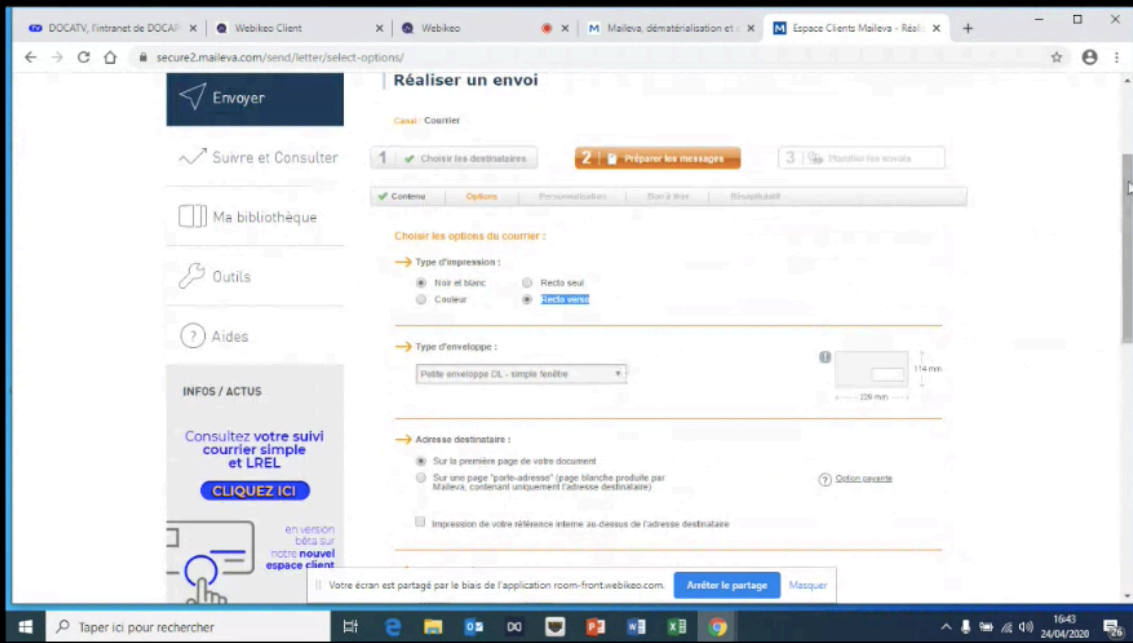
DOCATV, l'intranet de DOCAP ×
Webikeo Client ×
Webikeo ×
Maileva, dématérialisation et ×
Espace Clients Maileva - Réali ×
+

secure2.maileva.com/send/letter/select-options/

Envoyer
Suivre et Consulter
Ma bibliothèque
Outils
Aides

INFOS / ACTUS

Consultez votre suivi courrier simple et LREL

CLIQUEZ ICI

en version bêta sur notre nouvel espace client

Réaliser un envoi

Canal : Courrier

1 Choisir les destinataires
2 Préparer les messages
3 Planifier les envois

Contenu | Options | Personnalisation | Bon à tirer | Récapitulatif

Choisir les options du courrier :

Type d'impression :
Noir et blanc
Couleur
Recto seul
Recto verso

Type d'enveloppe :
Petite enveloppe DL - simple fenêtre
114 mm
229 mm

Adresse destinataire :
Sur la première page de votre document
Sur une page "porte-adresse" (page blanche produite par Maileva, contenant uniquement l'adresse destinataire)
Option payante
Impression de votre référence interne au-dessus de l'adresse destinataire

Votre écran est partagé par le biais de l'application room-front.webikeo.com.
Arrêter le partage
Masquer

Taper ici pour rechercher
16:43
24/04/2020
26